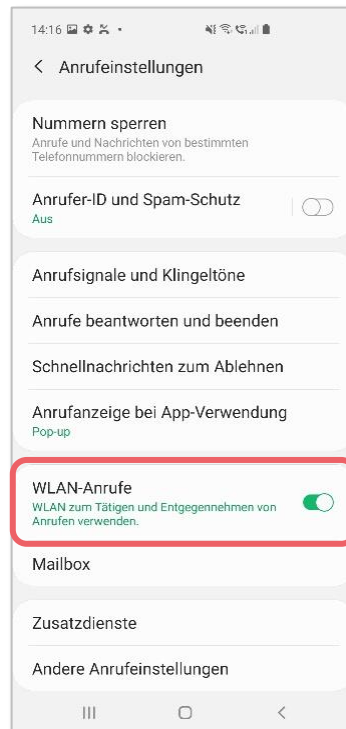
14:16

Anrufeinstellungen

Nummern sperren
Anrufe und Nachrichten von bestimmten Telefonnummern blockieren.

Anrufer-ID und Spam-Schutz
Aus

Anrufsignale und Klingeltöne

Anrufe beantworten und beenden

Schnellnachrichten zum Ablehnen

Anrufanzeige bei App-Verwendung
Pop-up

WLAN-Anrufe
WLAN zum Tätigen und Entgegennehmen von Anrufen verwenden.

Mailbox

Zusatzdienste

Andere Anrufeinstellungen